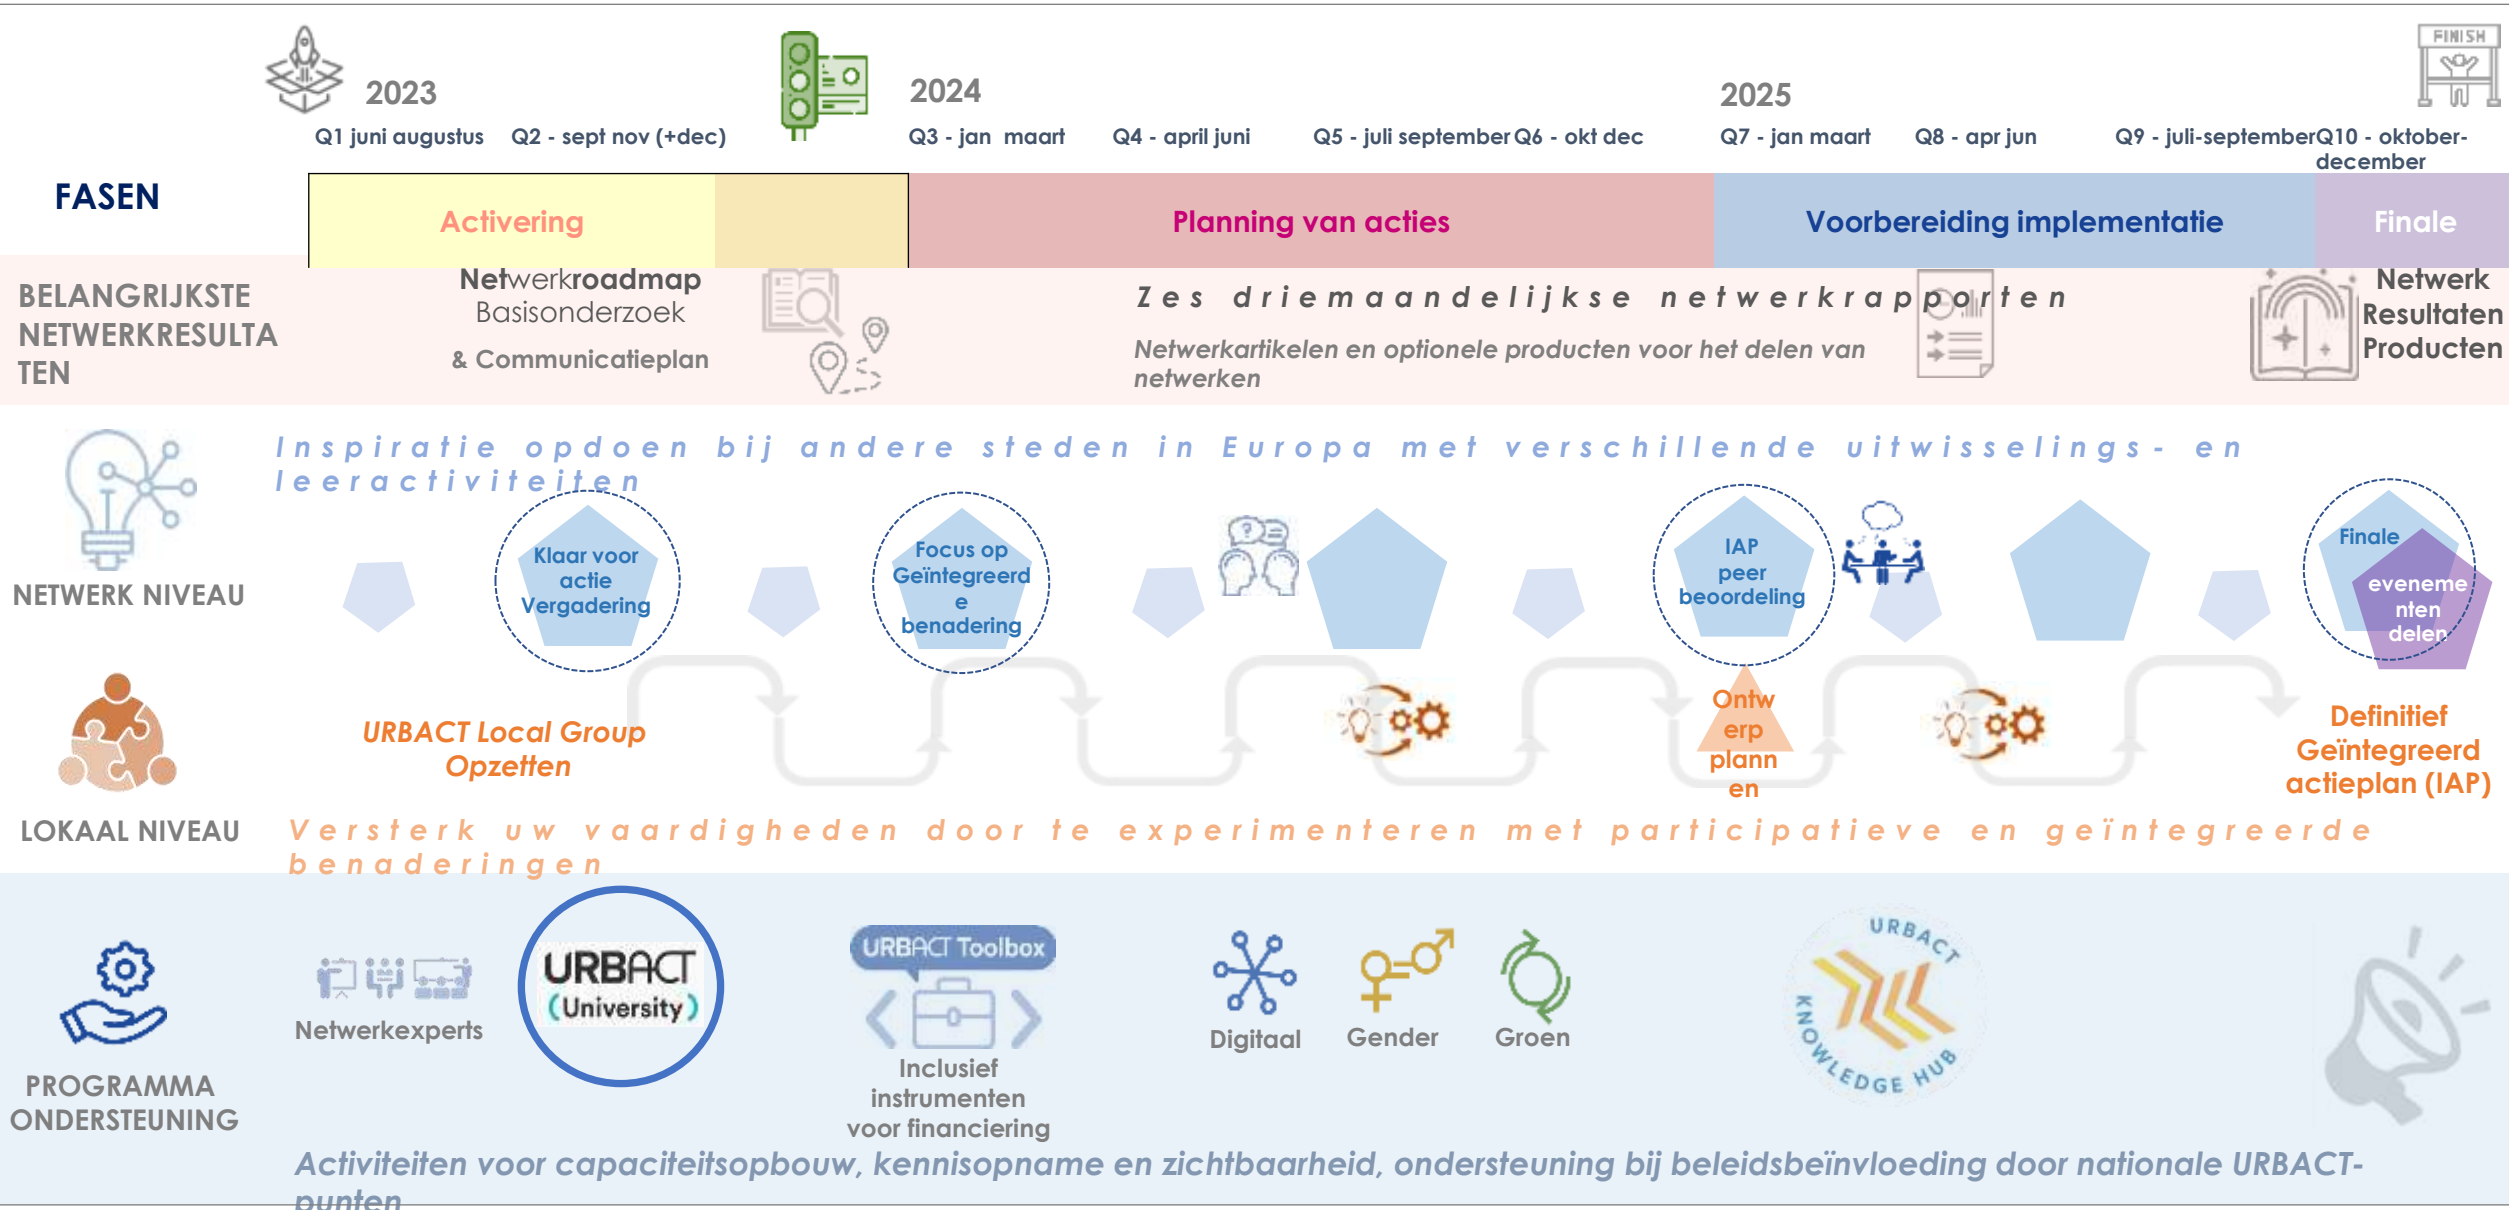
2023
Q1 juni augustus Q2 - sept nov (+dec)
2024
Q3 - jan maart Q4 - april juni Q5 - juli september Q6 - okt dec
2025
Q7 - jan maart Q8 - apr jun Q9 - juli-september Q10 - oktober-december
FINISH

FASEN
Activering
Planning van acties
Voorbereiding implementatie
Finale

BELANGRIJKSTE NETWERKRESULTATEN
Netwerkroadmap Basisonderzoek & Communicatieplan
Zes driemaandelijkse netwerkrapporten
Netwerkartikelen en optionele producten voor het delen van netwerken
Netwerk Resultaten Producten

NETWERK NIVEAU
Inspiratie opdoen bij andere steden in Europa met verschillende uitwisselings- en leeractiviteiten
Klaar voor actie Vergadering
Focus op Geïntegreerde benadering
IAP peer beoordeling
Finale evenementen delen

LOKAAL NIVEAU
URBACT Local Group Opzetten
Ontwerp plannen
Definitief Geïntegreerd actieplan (IAP)
Versterk uw vaardigheden door te experimenteren met participatieve en geïntegreerde benaderingen

PROGRAMMA ONDERSTEUNING
Netwerkexperts
URBACT (University)
URBACT Toolbox
Inclusief instrumenten voor financiering
Digitaal
Gender
Groen
URBACT KNOWLEDGE HUB
Activiteiten voor capaciteitsopbouw, kennisopname en zichtbaarheid, ondersteuning bij beleidsbeïnvloeding door nationale URBACT-punten